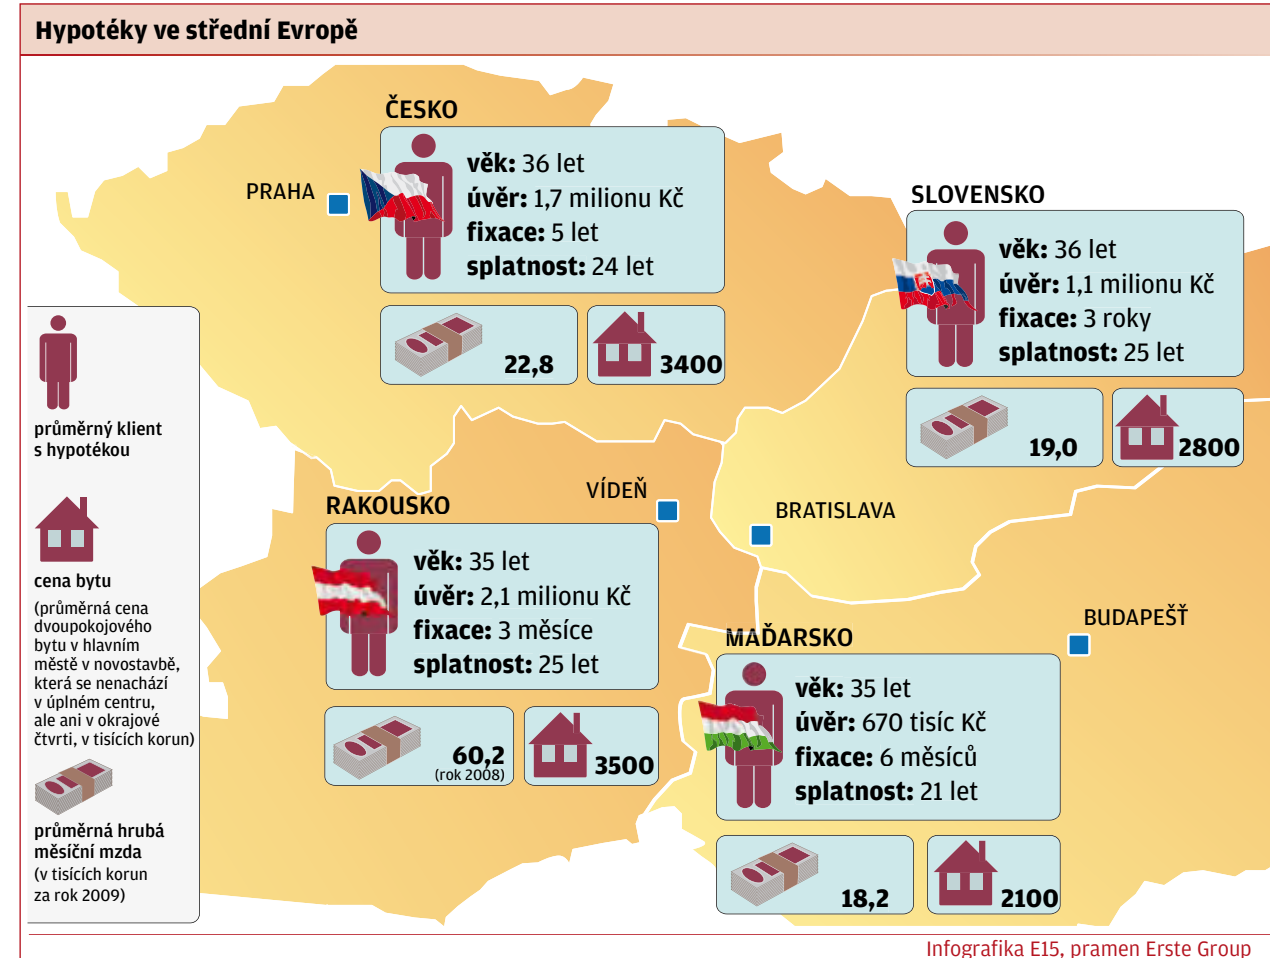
Hypotéky ve střední Evropě

ČESKO

PRAHA

věk: 36 let
úvěr: 1,7 milionu Kč
fixace: 5 let
splatnost: 24 let

22,8

3400

SLOVENSKO

věk: 36 let
úvěr: 1,1 milionu Kč
fixace: 3 roky
splatnost: 25 let

19,0

2800

průměrný klient s hypotékou

cena bytu
(průměrná cena dvoupokojového bytu v hlavním městě v novostavbě, která se nenachází v úplném centru, ale ani v okrajové čtvrti, v tisících korun)

průměrná hrubá měsíční mzda
(v tisících korun za rok 2009)

VÍDEŇ

BRATISLAVA

RAKOUSKO

věk: 35 let
úvěr: 2,1 milionu Kč
fixace: 3 měsíce
splatnost: 25 let

60,2
(rok 2008)

3500

BUDAPEŠŤ

MAĎARSKO

věk: 35 let
úvěr: 670 tisíc Kč
fixace: 6 měsíců
splatnost: 21 let

18,2

2100

Infografika E15, pramen Erste Group